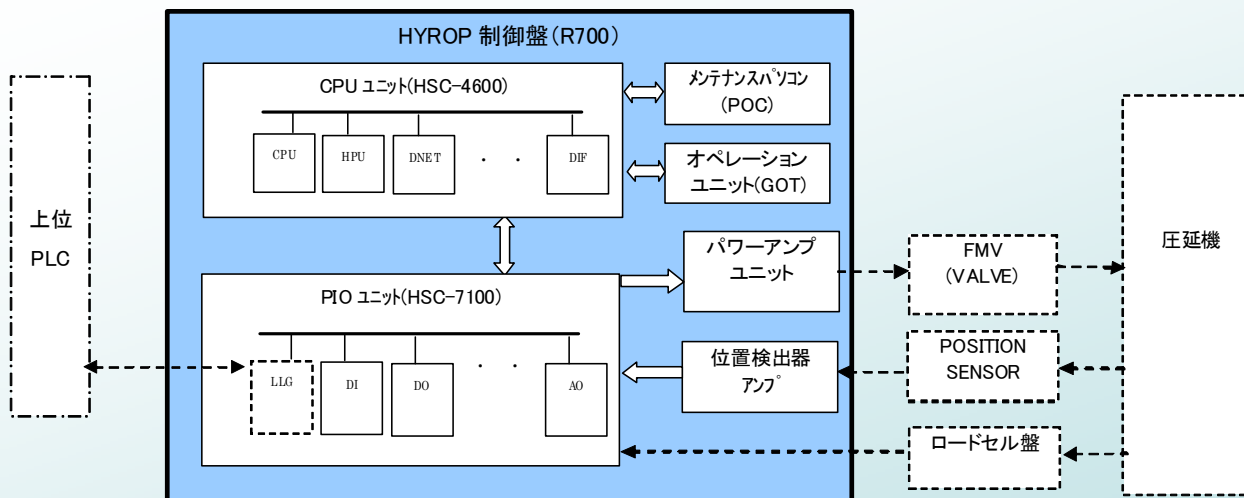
HYROP 制御盤(R700)

CPU ﾕﾆｯﾄ(HSC-4600)

CPU
HPU
DNET
・ ・
DIF

ﾒﾝﾃﾅﾝｽﾊﾟｿｺﾝ
(POC)

オペレーション
ユニット(GOT)

上位
PLC

PIO ﾕﾆｯﾄ(HSC-7100)

LLG
DI
DO
・ ・
AO

パワーアンプ
ユニット

位置検出器
ｱﾝﾌﾟ

FMV
(VALVE)

POSITION
SENSOR

ロードセル盤

圧延機